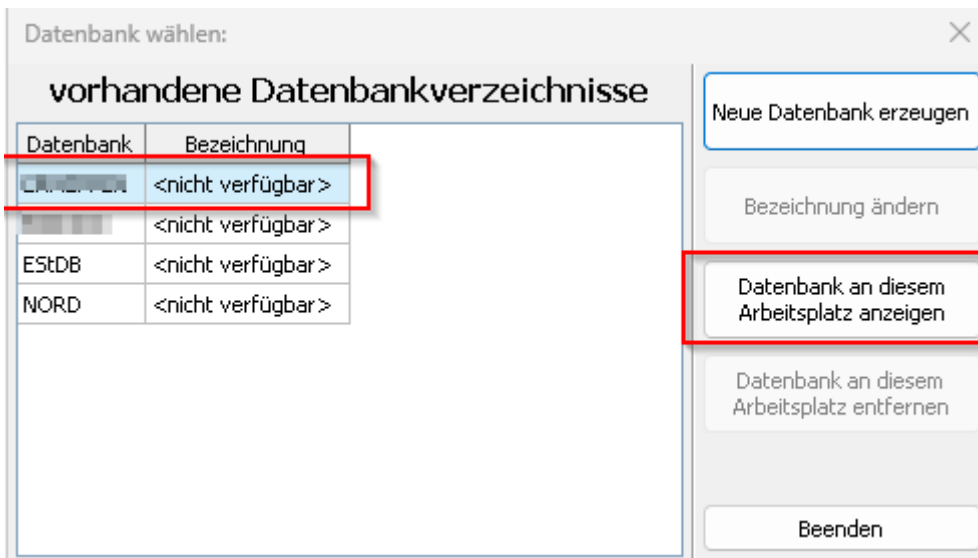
Datenbank wählen:

vorhandene Datenbankverzeichnisse

| Datenbank | Bezeichnung |
|---|---|
| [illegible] | <nicht verfügbar> |
| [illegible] | <nicht verfügbar> |
| EStDB | <nicht verfügbar> |
| NORD | <nicht verfügbar> |

Neue Datenbank erzeugen

Bezeichnung ändern

Datenbank an diesem Arbeitsplatz anzeigen

Datenbank an diesem Arbeitsplatz entfernen

Beenden